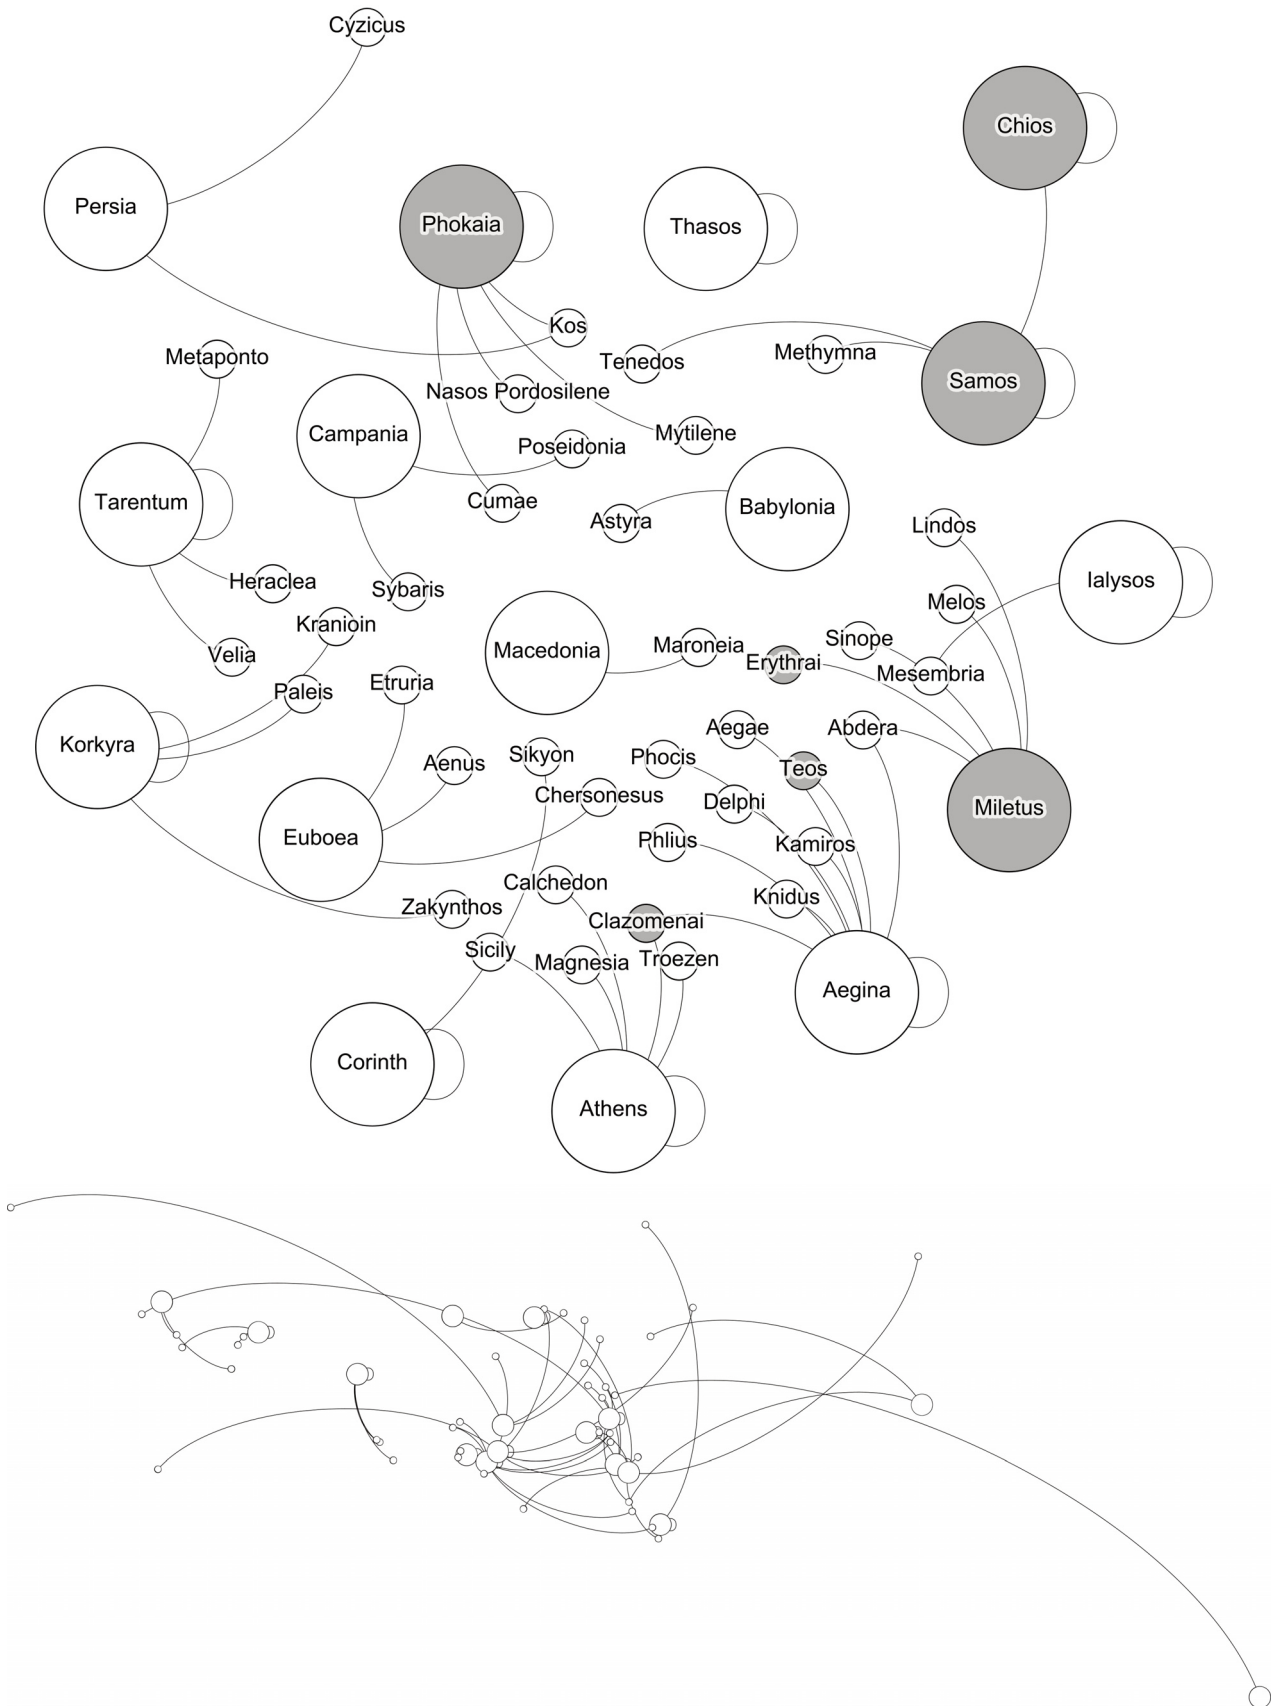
Cyzicus
Chios
Persia
Phokaia
Thasos
Kos
Tenedos
Methymna
Samos
Metaponto
Nasos
Pordosilene
Campania
Mytilene
Poseidonia
Tarentum
Cumae
Babylonia
Astyra
Lindos
Heraclea
Sybaris
Ialysos
Melos
Kranioin
Velia
Macedonia
Maroneia
Sinope
Erythrai
Mesembria
Paleis
Etruria
Korkyra
Aegae
Abdera
Sikyon
Phocis
Aenus
Teos
Chersonesus
Delphi
Miletus
Euboea
Phlius
Kamiros
Calchedon
Knidus
Zakynthos
Clazomenai
Sicily
Magnesia
Troezen
Aegina
Corinth
Athens